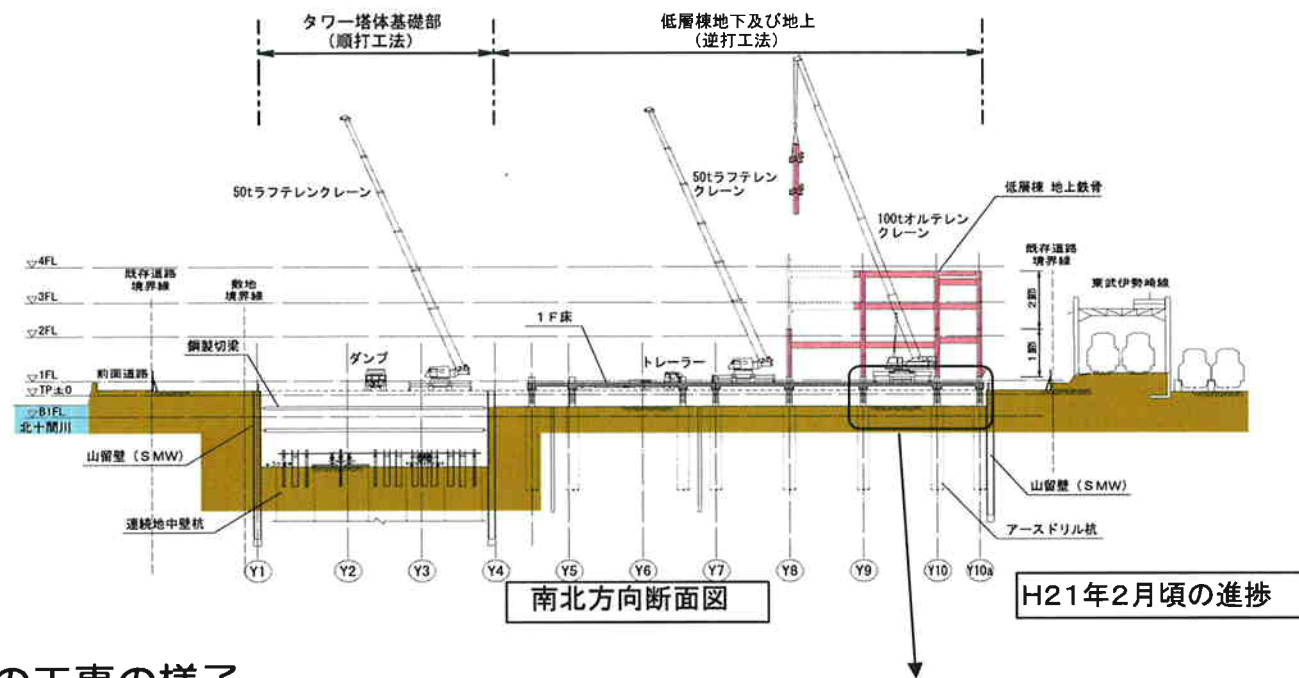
タワー塔体基礎部
（順打工法）

低層棟地下及び地上
（逆打工法）

50tラフテレンクレーン

50tラフテレンクレーン

100tオルテレンクレーン

低層棟 地上鉄骨

既存道路境界線

既存道路境界線

敷地境界線

東武伊勢崎線

4FL
3FL
2FL
1FL
TP±0
B1FL

北十間川

前面道路

鋼製切梁

ダンプ

1F床

トレーラー

2階

1階

山留壁（SMW）

山留壁（SMW）

連続地中壁杭

アースドリル杭

Y1
Y2
Y3
Y4
Y5
Y6
Y7
Y8
Y9
Y10
Y10a

南北方向断面図

H21年2月頃の進捗

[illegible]の工事の様子